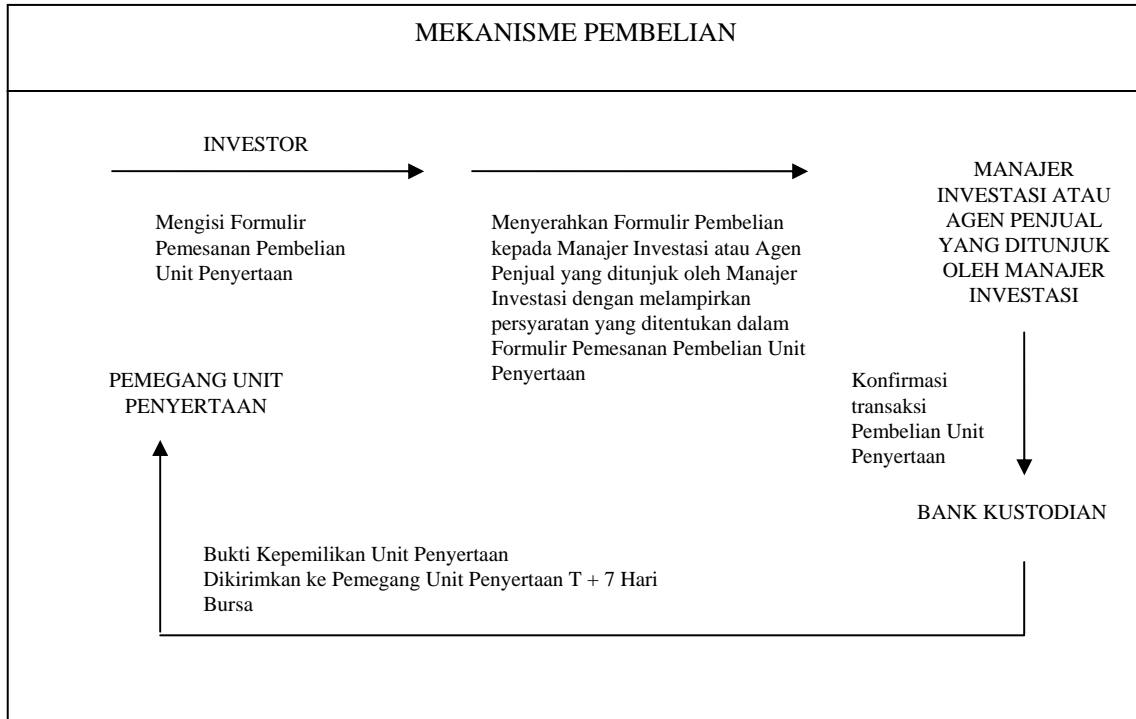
MEKANISME PEMBELIAN

INVESTOR

Mengisi Formulir Pemesanan Pembelian Unit Penyertaan

Menyerahkan Formulir Pembelian kepada Manajer Investasi atau Agen Penjual yang ditunjuk oleh Manajer Investasi dengan melampirkan persyaratan yang ditentukan dalam Formulir Pemesanan Pembelian Unit Penyertaan

MANAJER INVESTASI ATAU AGEN PENJUAL YANG DITUNJUK OLEH MANAJER INVESTASI

Konfirmasi transaksi Pembelian Unit Penyertaan

BANK KUSTODIAN

Bukti Kepemilikan Unit Penyertaan Dikirimkan ke Pemegang Unit Penyertaan T + 7 Hari Bursa

PEMEGANG UNIT PENYERTAAN